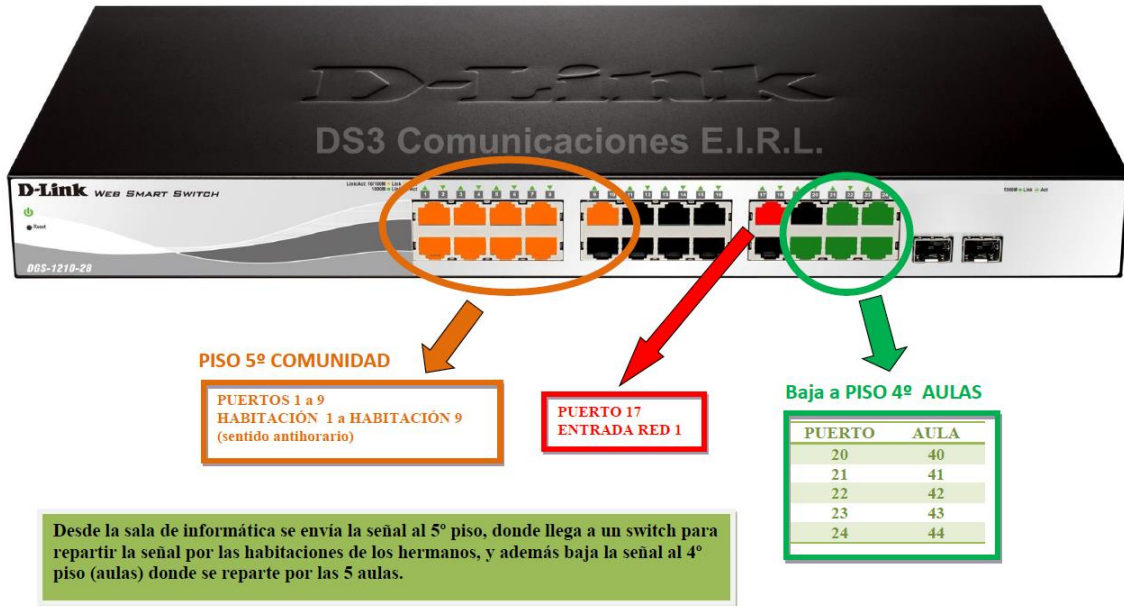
D-Link

DS3 Comunicaciones E.I.R.L.

D-Link WEB SMART SWITCH

DGS-1210-28

PISO 5º COMUNIDAD

PUERTOS 1 a 9
HABITACIÓN 1 a HABITACIÓN 9
(sentido antihorario)

PUERTO 17
ENTRADA RED 1

Baja a PISO 4º AULAS

| PUERTO | AULA |
|---|---|
| 20 | 40 |
| 21 | 41 |
| 22 | 42 |
| 23 | 43 |
| 24 | 44 |

Desde la sala de informática se envía la señal al 5º piso, donde llega a un switch para repartir la señal por las habitaciones de los hermanos, y además baja la señal al 4º piso (aulas) donde se reparte por las 5 aulas.